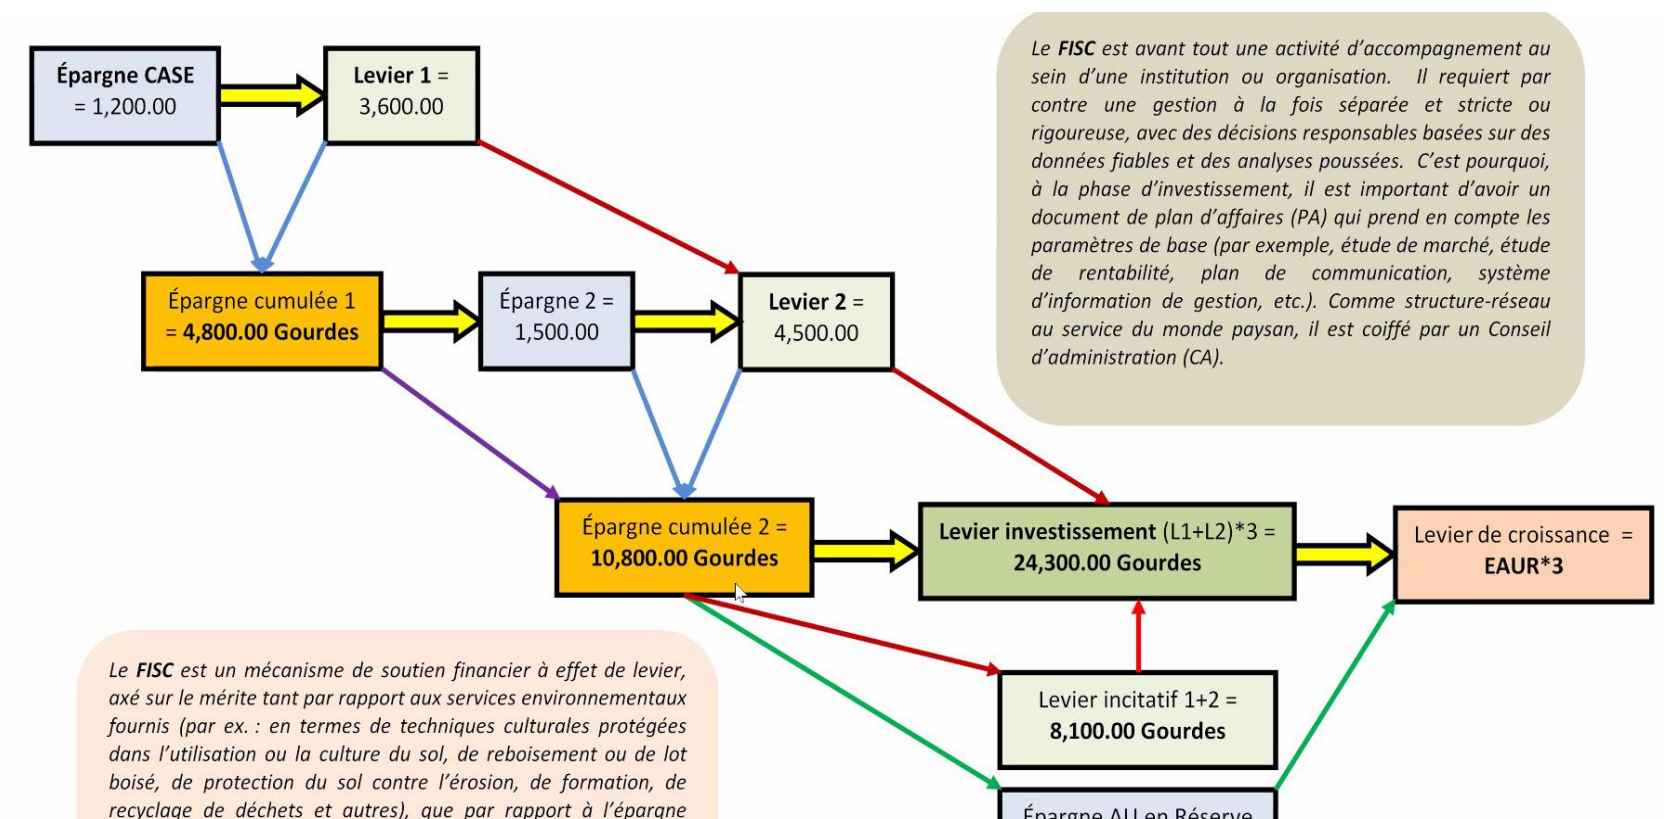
Épargne CASE = 1,200.00

Levier 1 = 3,600.00

Le **FISC** est avant tout une activité d'accompagnement au sein d'une institution ou organisation. Il requiert par contre une gestion à la fois séparée et stricte ou rigoureuse, avec des décisions responsables basées sur des données fiables et des analyses poussées. C'est pourquoi, à la phase d'investissement, il est important d'avoir un document de plan d'affaires (PA) qui prend en compte les paramètres de base (par exemple, étude de marché, étude de rentabilité, plan de communication, système d'information de gestion, etc.). Comme structure-réseau au service du monde paysan, il est coiffé par un Conseil d'administration (CA).

Épargne cumulée 1 = 4,800.00 Gourdes

Épargne 2 = 1,500.00

Levier 2 = 4,500.00

Épargne cumulée 2 = 10,800.00 Gourdes

Levier investissement (L1+L2)*3 = 24,300.00 Gourdes

Levier de croissance = EAUR*3

Le **FISC** est un mécanisme de soutien financier à effet de levier, axé sur le mérite tant par rapport aux services environnementaux fournis (par ex. : en termes de techniques culturales protégées dans l'utilisation ou la culture du sol, de reboisement ou de lot boisé, de protection du sol contre l'érosion, de formation, de recyclage de déchets et autres), que par rapport à l'épargne

Levier incitatif 1+2 = 8,100.00 Gourdes

Épargne AU en Réserve